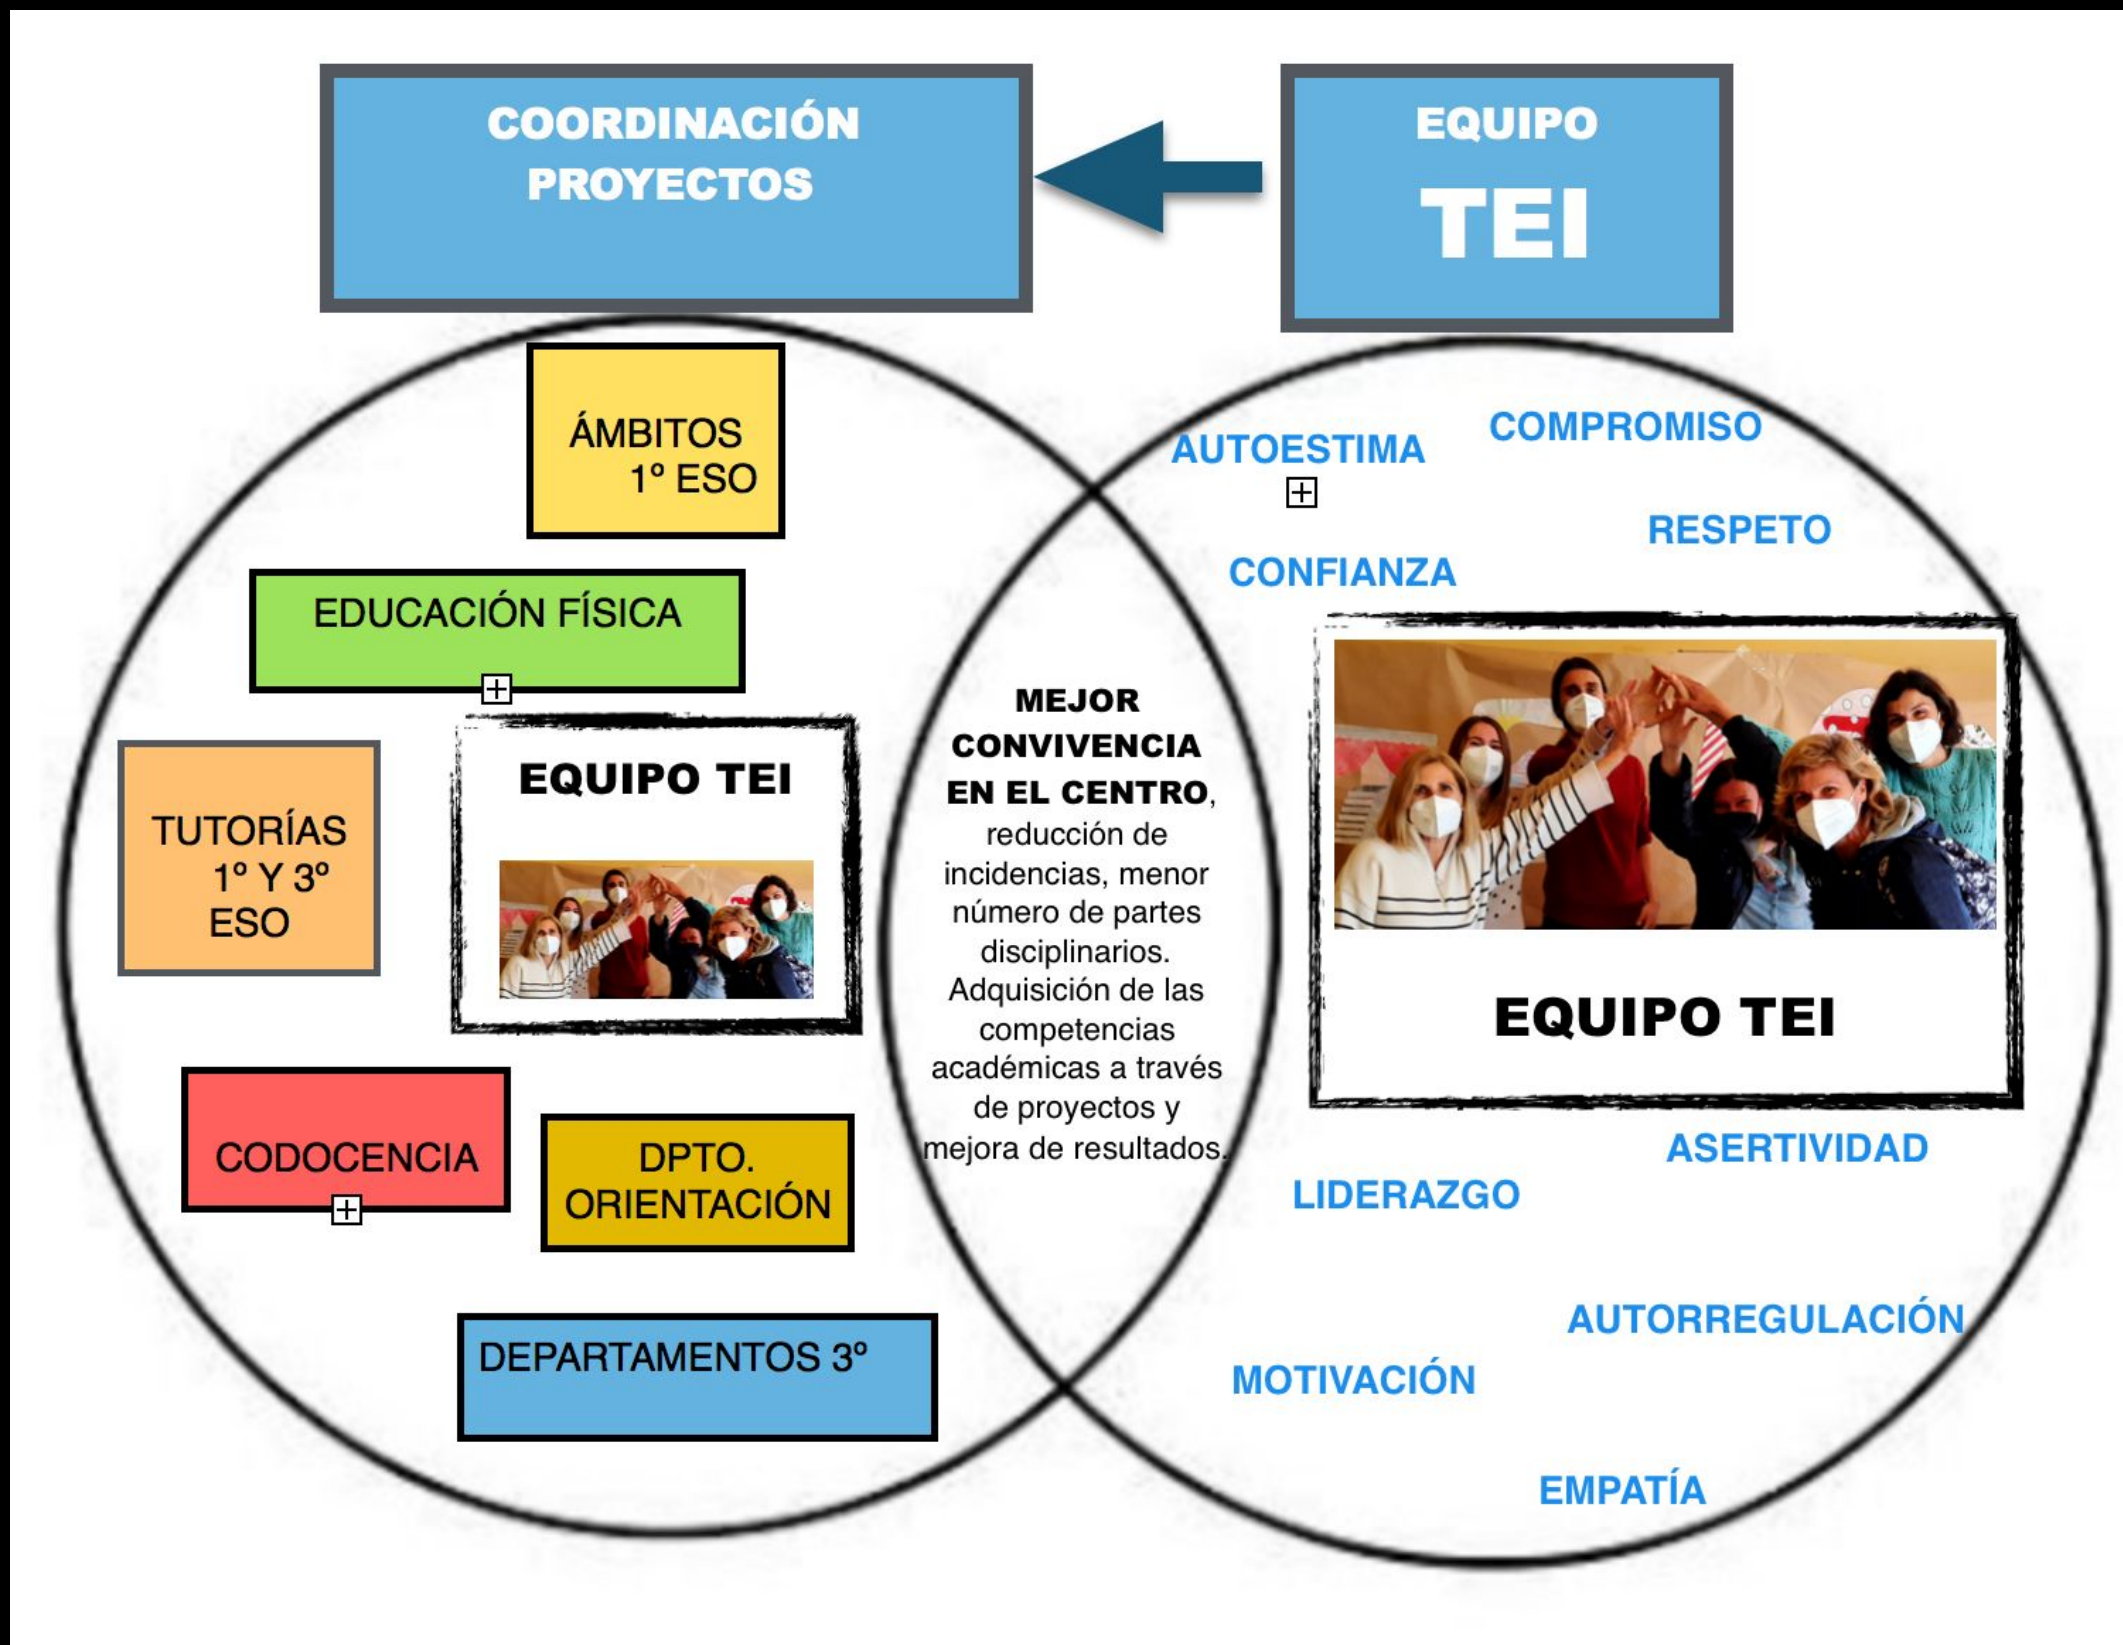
COORDINACIÓN PROYECTOS

EQUIPO TEI

ÁMBITOS 1° ESO

EDUCACIÓN FÍSICA

TUTORÍAS 1° Y 3° ESO

EQUIPO TEI

CODOCENCIA

DPTO. ORIENTACIÓN

DEPARTAMENTOS 3°

MEJOR CONVIVENCIA EN EL CENTRO, reducción de incidencias, menor número de partes disciplinarios. Adquisición de las competencias académicas a través de proyectos y mejora de resultados.

AUTOESTIMA

COMPROMISO

RESPETO

CONFIANZA

EQUIPO TEI

ASERTIVIDAD

LIDERAZGO

AUTORREGULACIÓN

MOTIVACIÓN

EMPATÍA